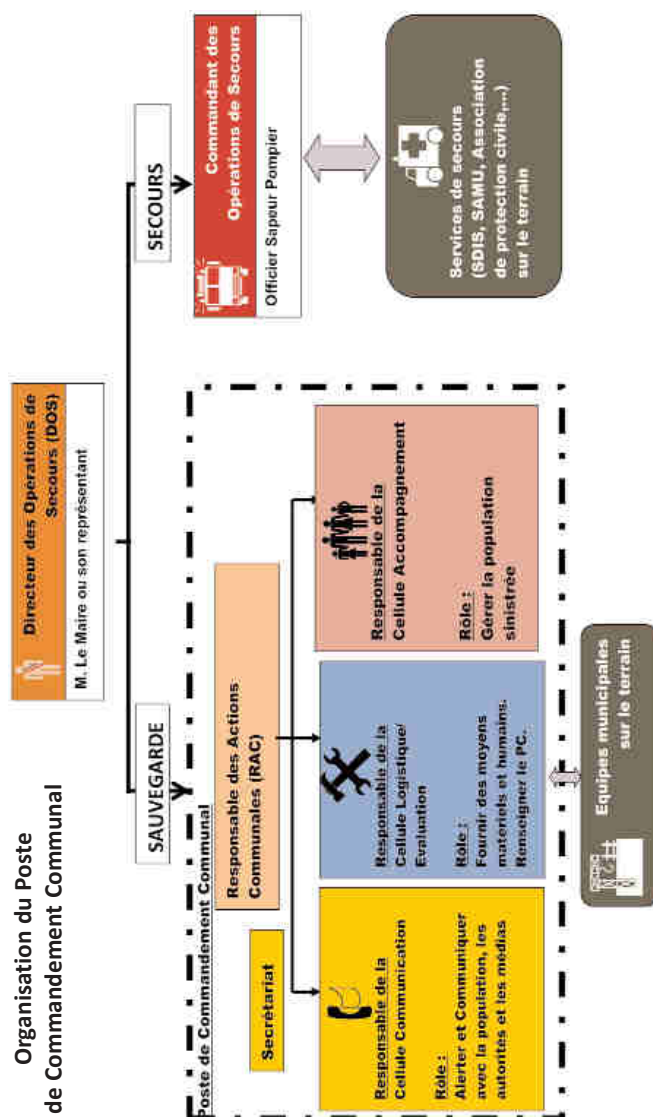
Organisation du Poste de Commandement Communal

Directeur des Opérations de Secours (DOS)

M. Le Maire ou son représentant

SAUVEGARDE

SECOURS

Commandant des Opérations de Secours

Officier Sapeur Pompier

Services de secours (SDIS, SAMU, Association de protection civile,...) sur le terrain

Poste de Commandement Communal

Secrétariat

Responsable des Actions Communales (RAC)

Responsable de la Cellule Communication

Rôle :
Alerter et Communiquer avec la population, les autorités et les médias

Responsable de la Cellule Logistique/ Evaluation

Rôle :
Fournir des moyens matériels et humains.
Renseigner le PC.

Responsable de la Cellule Accompagnement

Rôle :
Gérer la population sinistrée

Equipes municipales sur le terrain